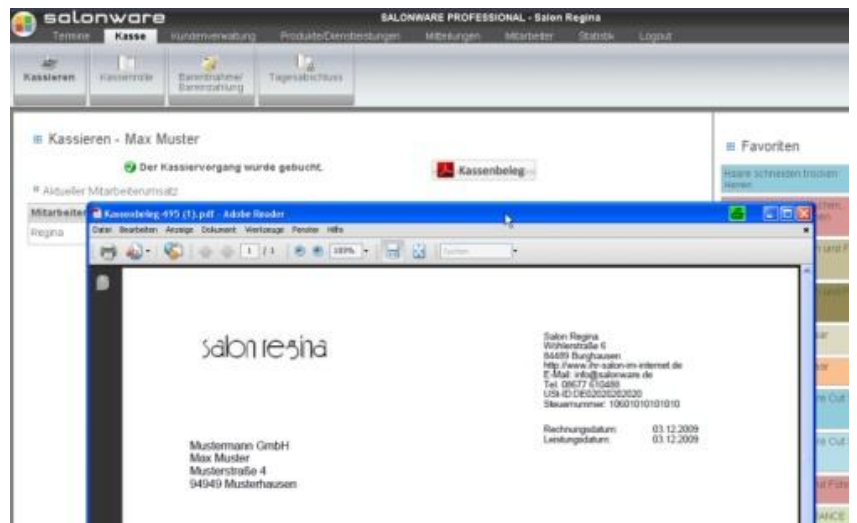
salonware

SALONWARE PROFESSIONAL - Salon Regina

Termine Kasse Kundenverwaltung Produkte/Dienstleistungen Mitteilungen Mitarbeiter Statistik Logout

Kassieren Kassenliste Barentnahme/ Bareinzahlung Tagesabschluss

Kassieren - Max Muster

Der Kassiervorgang wurde gebucht.

Kassenbeleg

Aktueller Mitarbeiterumsatz

Mitarbeiter

Regina

Favoriten

Haare schneiden trocken Herren

Kassenbeleg-495 (1).pdf - Adobe Reader

Datei Bearbeiten Anzeige Dokument Werkzeuge Fenster Hilfe

1 / 1 100% Suchen

salon regina

Salon Regina
Wöhlerstraße 6
84489 Burghausen
http://www.ihr-salon-im-internet.de
E-Mail: info@salonware.de
Tel. 08677 610480
USt-ID:DE02020202020
Steuernummer: 10601010101010

Rechnungsdatum: 03.12.2009
Leistungsdatum: 03.12.2009

Mustermann GmbH
Max Muster
Musterstraße 4
94949 Musterhausen